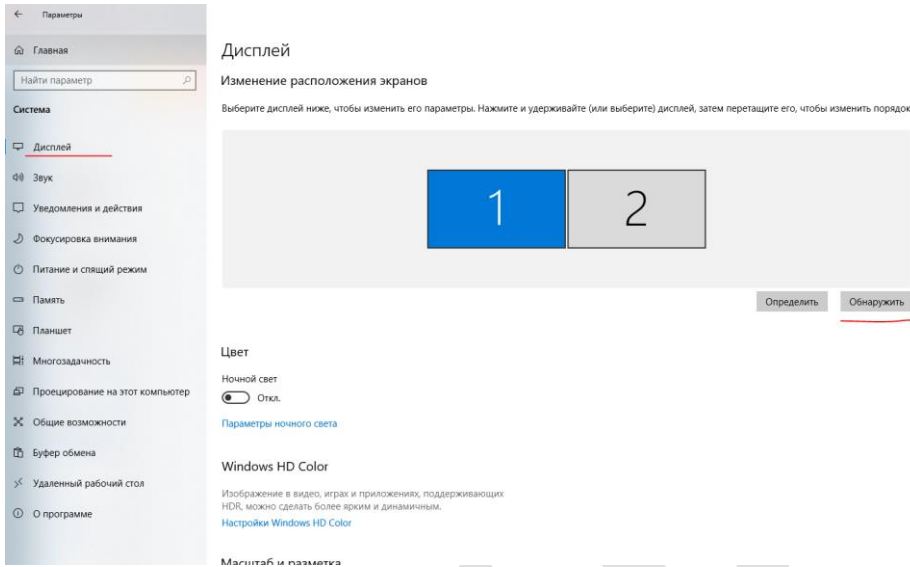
Параметры

Главная

Найти параметр

Система

Дисплей

Звук

Уведомления и действия

Фокусировка внимания

Питание и спящий режим

Память

Планшет

Многозадачность

Проецирование на этот компьютер

Общие возможности

Буфер обмена

Удаленный рабочий стол

О программе

Дисплей

Изменение расположения экранов

Выберите дисплей ниже, чтобы изменить его параметры. Нажмите и удерживайте (или выберите) дисплей, затем перетащите его, чтобы изменить порядок

1

2

Определить

Обнаружить

Цвет

Ночной свет

Откл.

Параметры ночного света

Windows HD Color

Изображение в видео, играх и приложениях, поддерживающих HDR, можно сделать более ярким и динамичным.

Настройки Windows HD Color

Масштаб и разметка